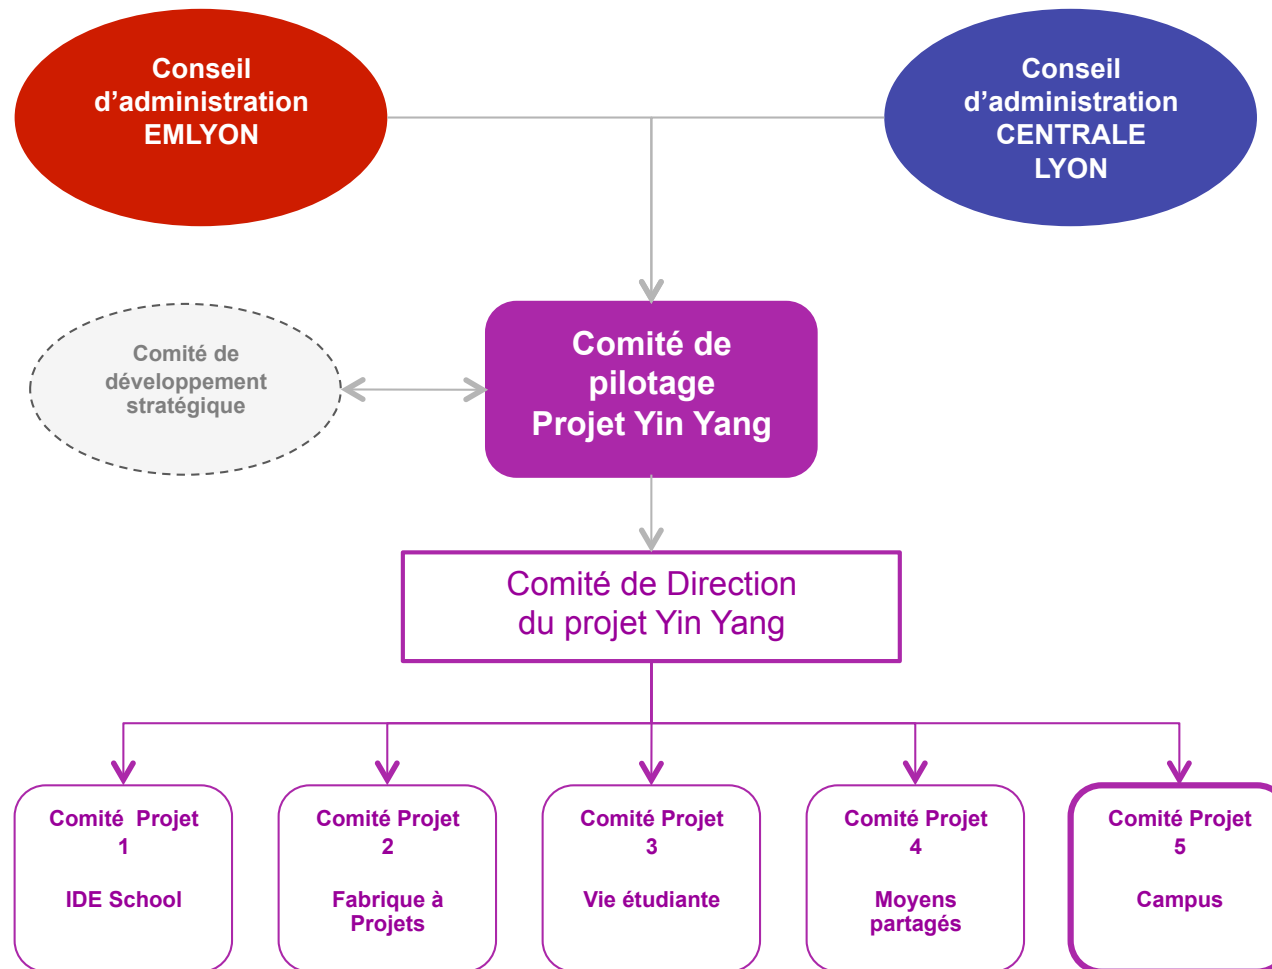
Conseil d’administration EMLYON

Conseil d’administration CENTRALE LYON

Comité de développement stratégique

Comité de pilotage Projet Yin Yang

Comité de Direction du projet Yin Yang

Comité Projet 1

IDE School

Comité Projet 2

Fabrique à Projets

Comité Projet 3

Vie étudiante

Comité Projet 4

Moyens partagés

Comité Projet 5

Campus